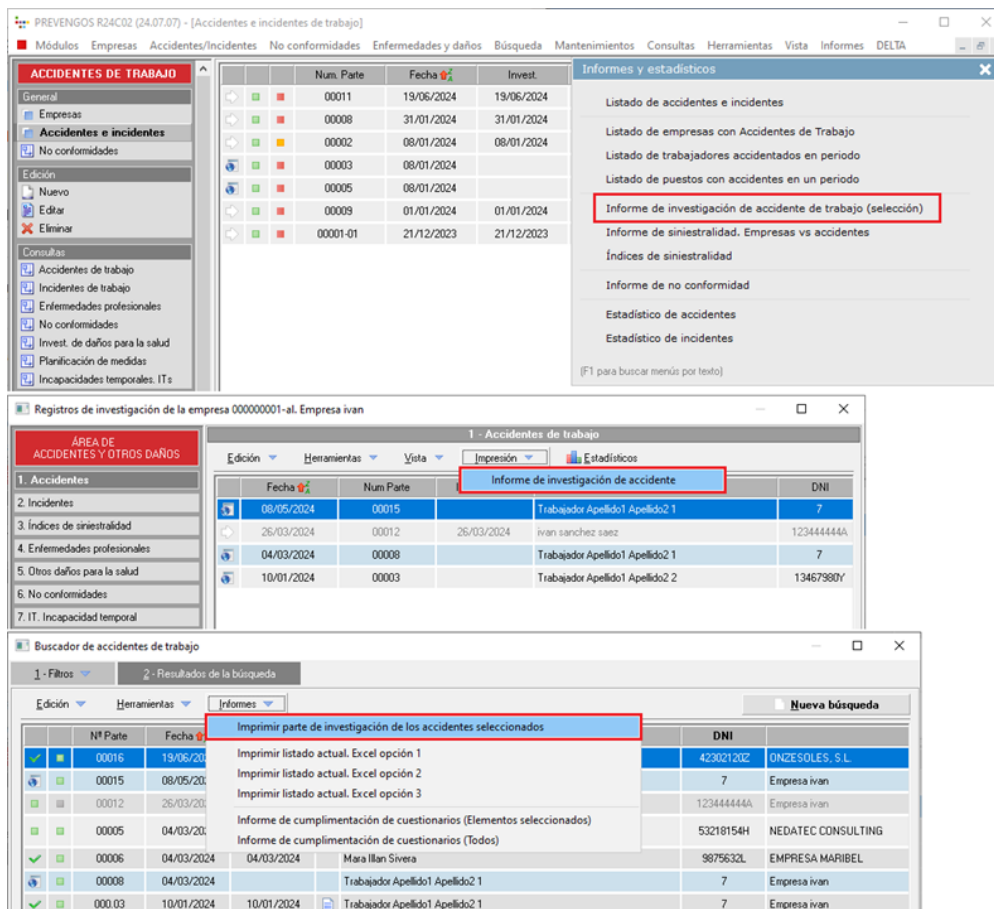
PREVENGOS R24C02 (24.07.07) - [Accidentes e incidentes de trabajo]

Módulos Empresas Accidentes/Incidentes No conformidades Enfermedades y daños Búsqueda Mantenimientos Consultas Herramientas Vista Informes DELTA

ACCIDENTES DE TRABAJO

General
Empresas
Accidentes e incidentes
No conformidades

Edición
Nuevo
Editar
Eliminar

Consultas
Accidentes de trabajo
Incidentes de trabajo
Enfermedades profesionales
No conformidades
Invest. de daños para la salud
Planificación de medidas
Incapacidades temporales. ITs

| Num. Parte | Fecha | Invest. |
|---|---|---|
| 00011 | 19/06/2024 | 19/06/2024 |
| 00008 | 31/01/2024 | 31/01/2024 |
| 00002 | 08/01/2024 | 08/01/2024 |
| 00003 | 08/01/2024 | |
| 00005 | 08/01/2024 | |
| 00009 | 01/01/2024 | 01/01/2024 |
| 00001-01 | 21/12/2023 | 21/12/2023 |

Informes y estadísticos
Listado de accidentes e incidentes
Listado de empresas con Accidentes de Trabajo
Listado de trabajadores accidentados en periodo
Listado de puestos con accidentes en un periodo
Informe de investigación de accidente de trabajo (selección)
Informe de siniestralidad. Empresas vs accidentes
Índices de siniestralidad
Informe de no conformidad
Estadístico de accidentes
Estadístico de incidentes
[F1 para buscar menús por texto]

Registros de investigación de la empresa 000000001-al. Empresa ivan

ÁREA DE ACCIDENTES Y OTROS DAÑOS
1. Accidentes
2. Incidentes
3. Índices de siniestralidad
4. Enfermedades profesionales
5. Otros daños para la salud
6. No conformidades
7. IT. Incapacidad temporal

1 - Accidentes de trabajo
Edición Herramientas Vista Impresión Estadísticos
Informe de investigación de accidente

| Fecha | Num Parte | | | DNI |
|---|---|---|---|---|
| 08/05/2024 | 00015 | | Trabajador Apellido1 Apellido2 1 | 7 |
| 26/03/2024 | 00012 | 26/03/2024 | ivan sanchez saez | 123444444A |
| 04/03/2024 | 00008 | | Trabajador Apellido1 Apellido2 1 | 7 |
| 10/01/2024 | 00003 | | Trabajador Apellido1 Apellido2 2 | 13467980Y |

Buscador de accidentes de trabajo
1 - Filtros 2 - Resultados de la búsqueda
Edición Herramientas Informes Nueva búsqueda

Imprimir parte de investigación de los accidentes seleccionados
Imprimir listado actual. Excel opción 1
Imprimir listado actual. Excel opción 2
Imprimir listado actual. Excel opción 3
Informe de cumplimentación de cuestionarios (Elementos seleccionados)
Informe de cumplimentación de cuestionarios (Todos)

| Nº Parte | Fecha | | | DNI | |
|---|---|---|---|---|---|
| 00016 | 19/06/20 | | | 42302120Z | ONZESOLES, S.L. |
| 00015 | 08/05/20 | | | 7 | Empresa ivan |
| 00012 | 26/03/20 | | | 123444444A | Empresa ivan |
| 00005 | 04/03/20 | | | 53218154H | NEDATEC CONSULTING |
| 00006 | 04/03/2024 | 04/03/2024 | Mara Illan Sivera | 9875632L | EMPRESA MARIBEL |
| 00008 | 04/03/2024 | | Trabajador Apellido1 Apellido2 1 | 7 | Empresa ivan |
| 000.03 | 10/01/2024 | 10/01/2024 | Trabajador Apellido1 Apellido2 1 | 7 | Empresa ivan |